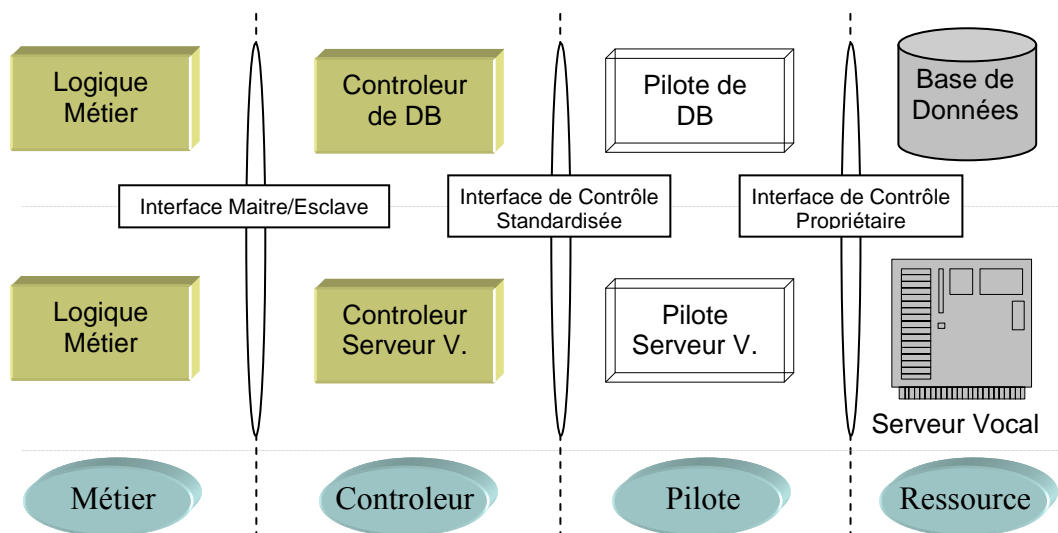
Logique Métier

Controleur de DB

Pilote de DB

Base de Données

Interface Maitre/Esclave

Interface de Contrôle Standardisée

Interface de Contrôle Propriétaire

Logique Métier

Controleur Serveur V.

Pilote Serveur V.

Serveur Vocal

Métier

Controleur

Pilote

Ressource